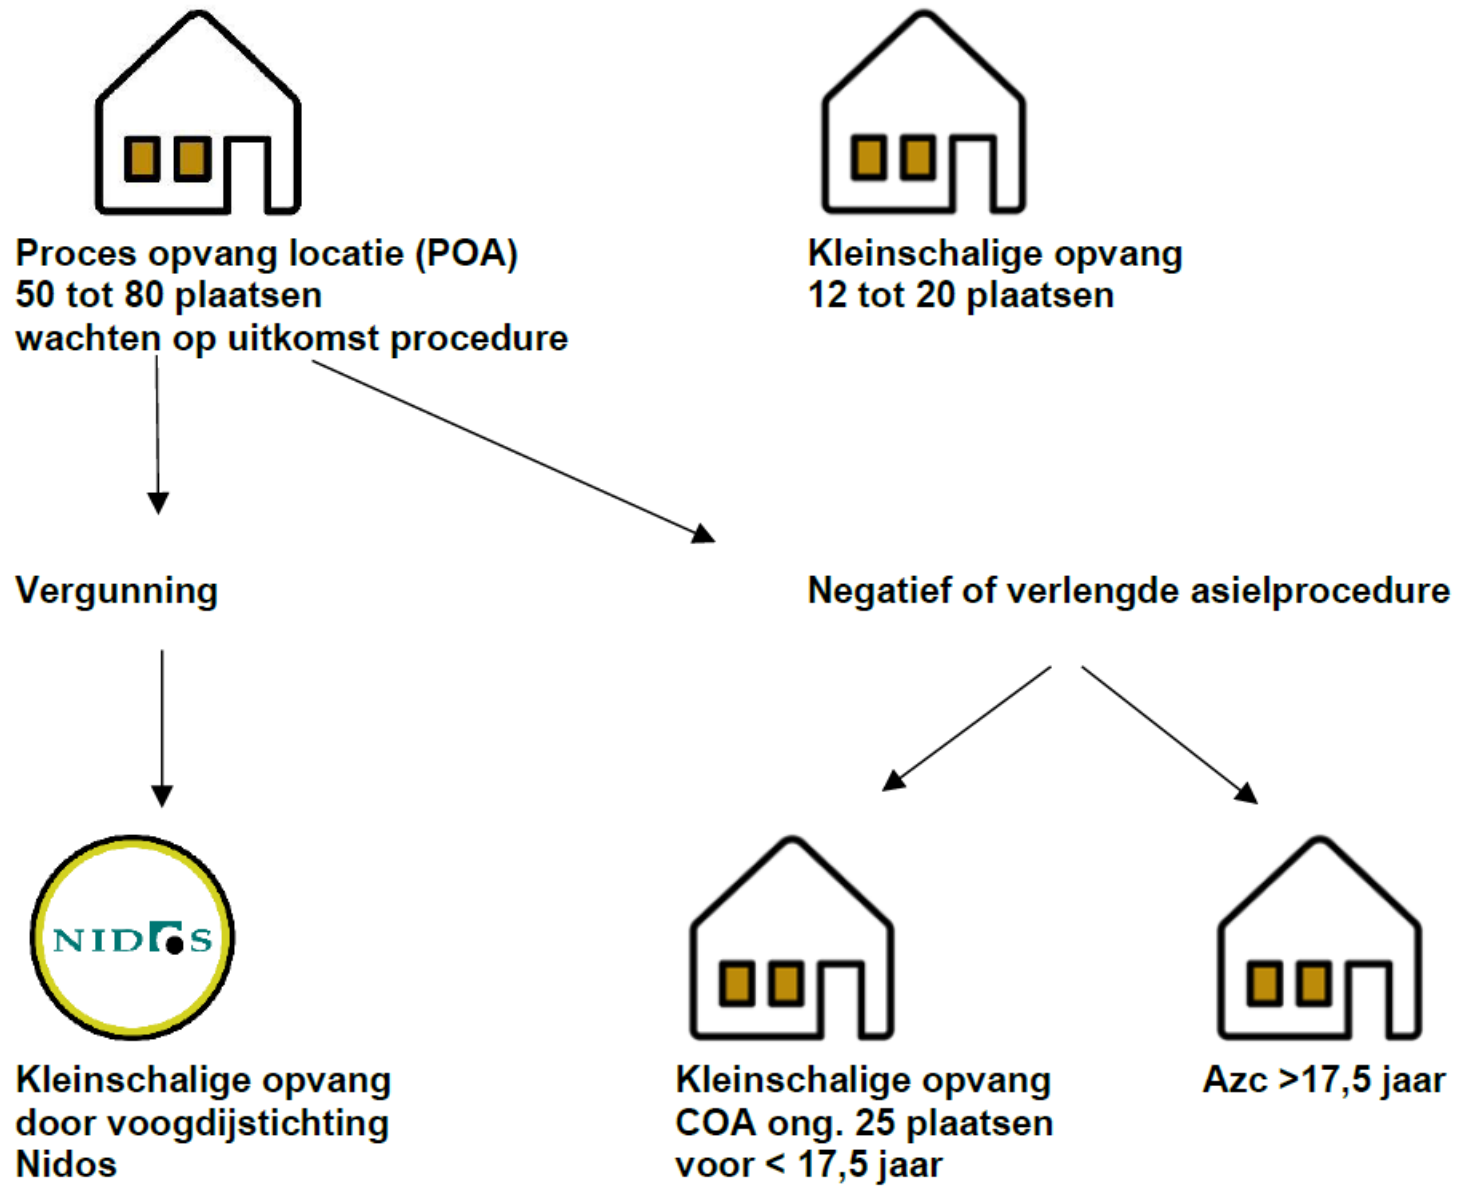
Proces opvang locatie (POA)
50 tot 80 plaatsen
wachten op uitkomst procedure

Kleinschalige opvang
12 tot 20 plaatsen

Vergunning

Negatief of verlengde asielprocedure

NIDOS

Kleinschalige opvang
door voogdijstichting
Nidos

Kleinschalige opvang
COA ong. 25 plaatsen
voor < 17,5 jaar

Azc >17,5 jaar